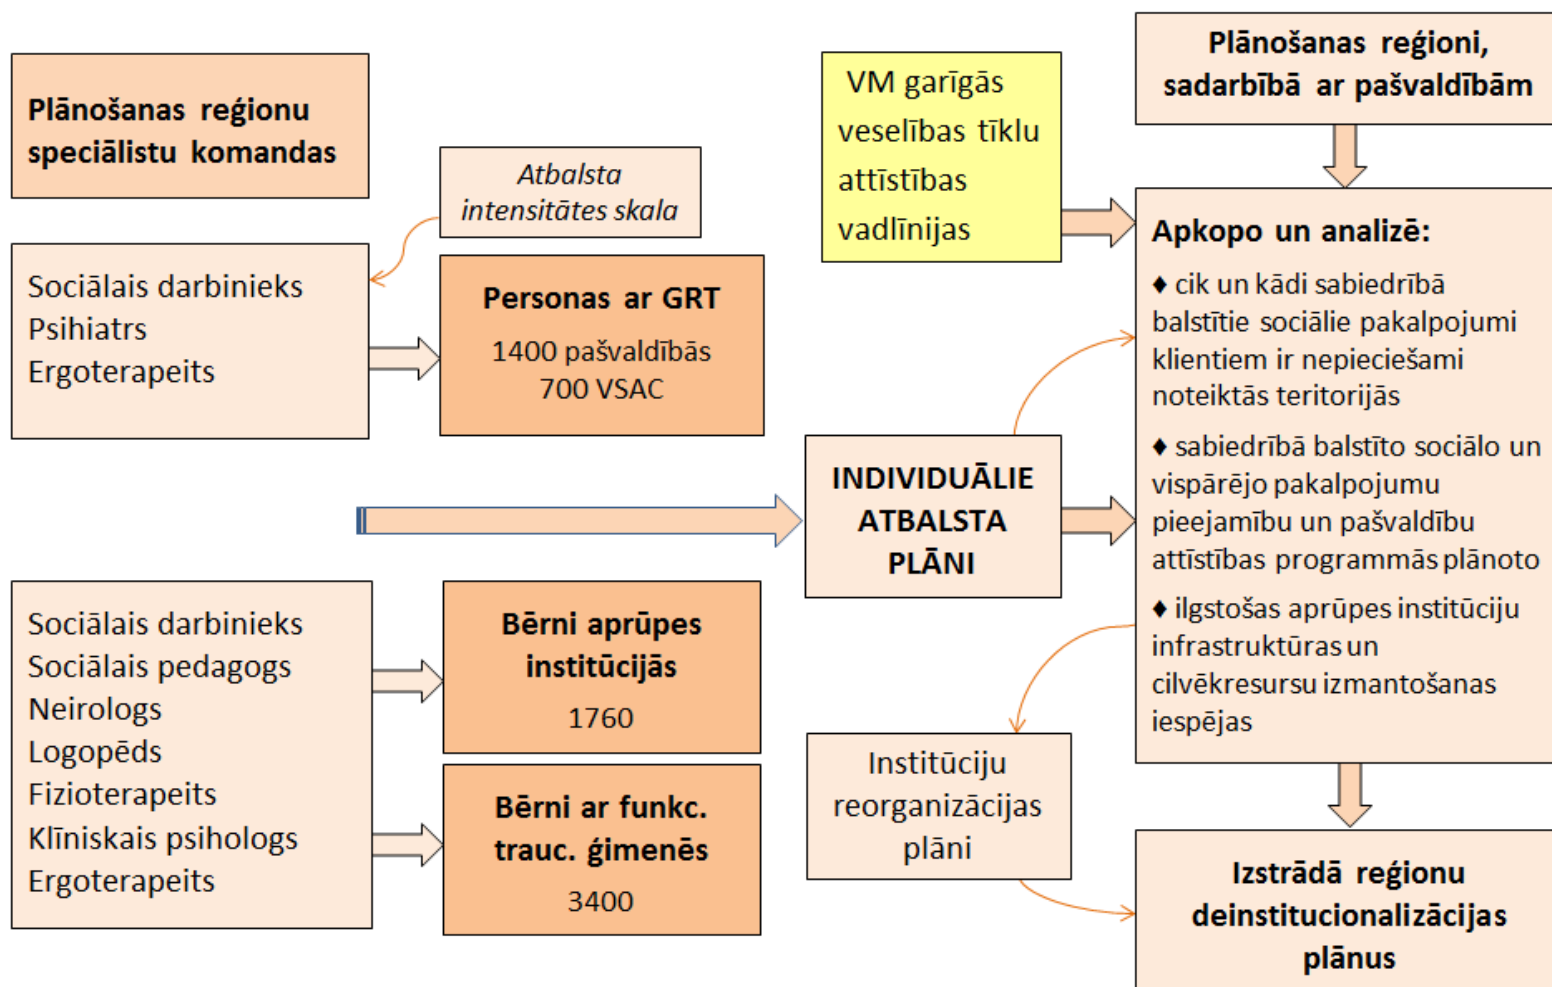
Plānošanas reģionu speciālistu komandas

Atbalsta intensitātes skala

Sociālais darbinieks
Psihiatrs
Ergoterapeits

Personas ar GRT
1400 pašvaldībās
700 VSAC

VM garīgās veselības tīklu attīstības vadlīnijas

Plānošanas reģioni, sadarbībā ar pašvaldībām

Apkopo un analizē:
♦ cik un kādi sabiedrībā balstītie sociālie pakalpojumi klientiem ir nepieciešami noteiktās teritorijās
♦ sabiedrībā balstīto sociālo un vispārējo pakalpojumu pieejamību un pašvaldību attīstības programmās plānoto
♦ ilgstošas aprūpes institūciju infrastruktūras un cilvēkresursu izmantošanas iespējas

INDIVIDUĀLIE ATBALSTA PLĀNI

Sociālais darbinieks
Sociālais pedagogs
Neirologs
Logopēds
Fizioterapeits
Klīniskais psihologs
Ergoterapeits

Bērni aprūpes institūcijās
1760

Bērni ar funkc. trauc. ģimenēs
3400

Institūciju reorganizācijas plāni

Izstrādā reģionu deinstitucionalizācijas plānus